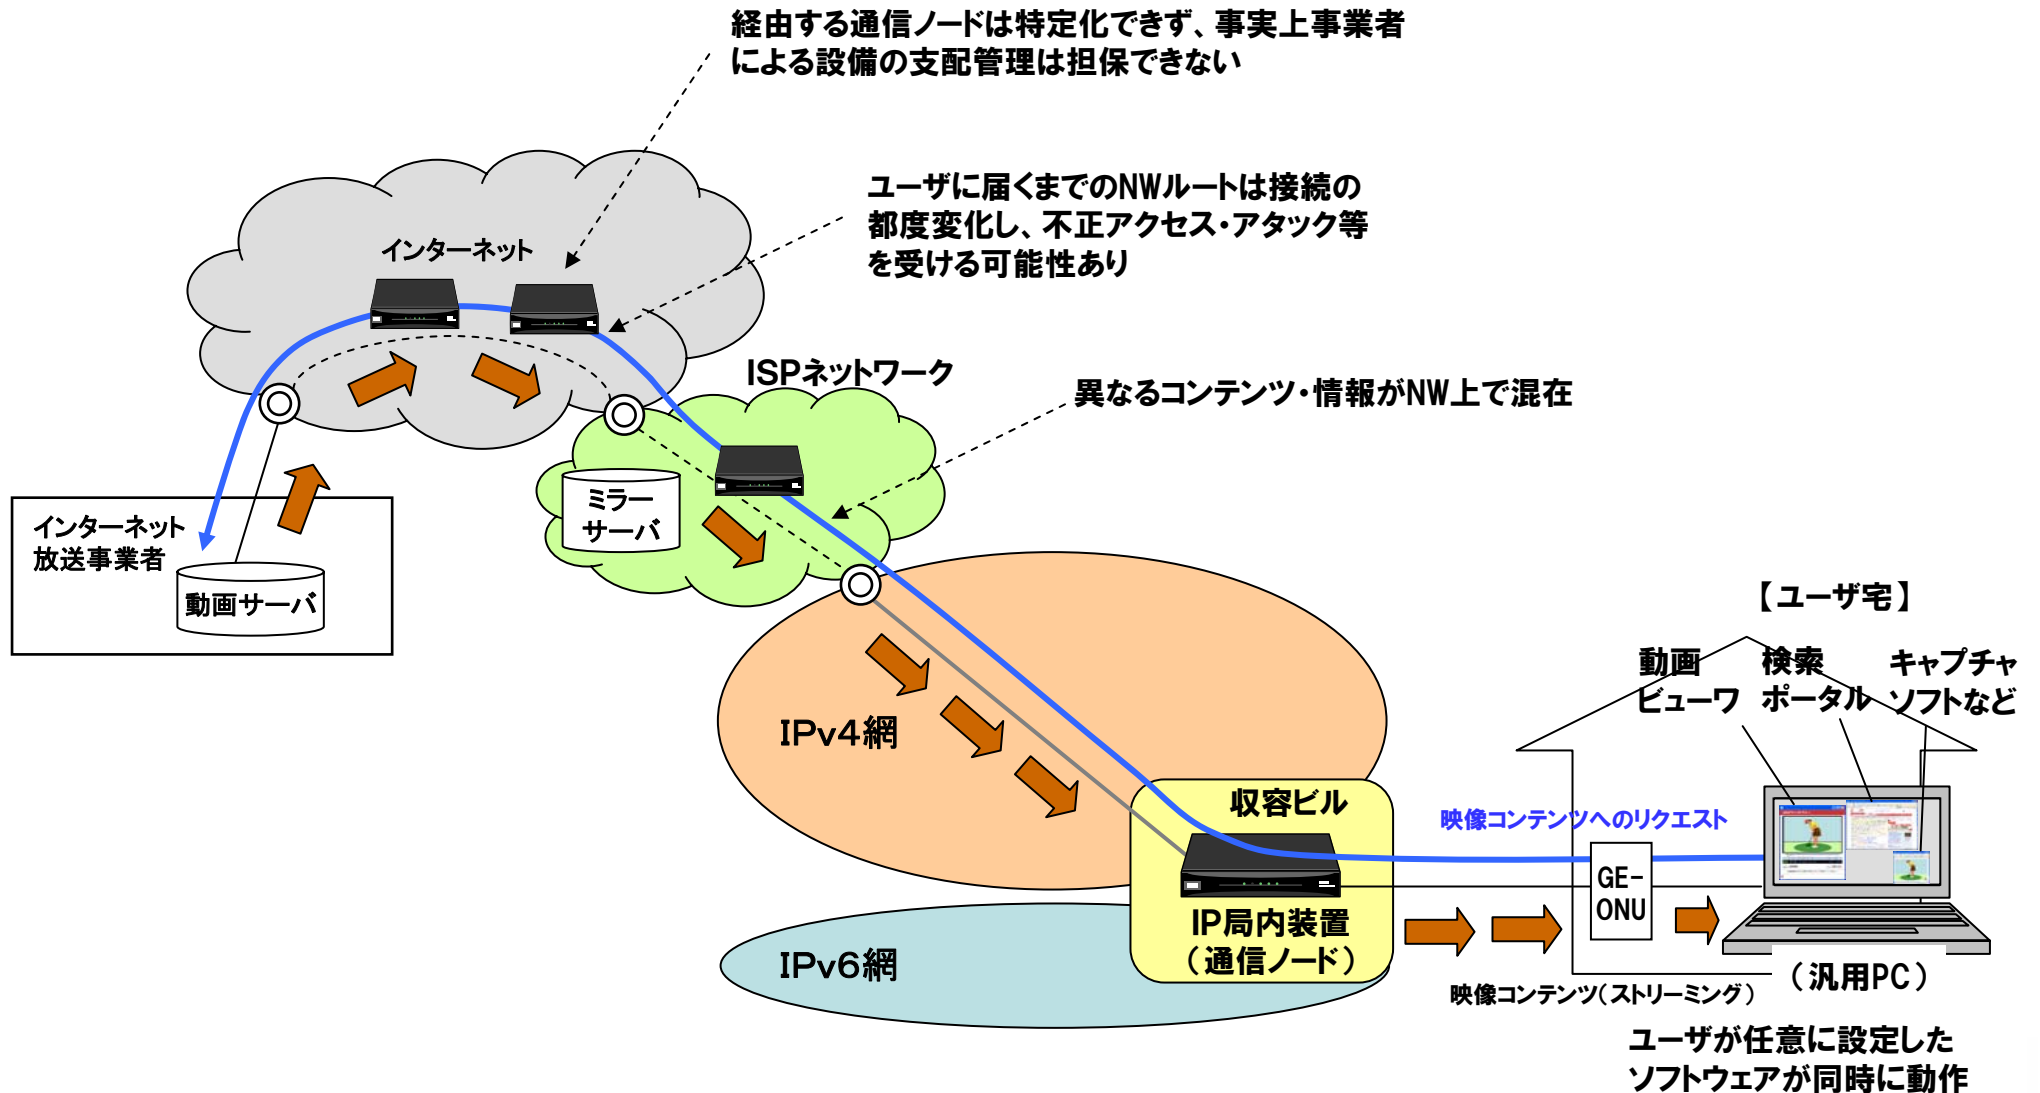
経由する通信ノードは特定化できず、事実上事業者による設備の支配管理は担保できない

ユーザに届くまでのNWルートは接続の都度変化し、不正アクセス・アタック等を受ける可能性あり

インターネット

ISPネットワーク

異なるコンテンツ・情報がNW上で混在

ミラーサーバ

インターネット放送事業者

動画サーバ

IPv4網

IPv6網

収容ビル

IP局内装置（通信ノード）

【ユーザ宅】

動画ビューワ

検索ポータル

キャプチャソフトなど

映像コンテンツへのリクエスト

GE-ONU

映像コンテンツ（ストリーミング）

（汎用PC）

ユーザが任意に設定したソフトウェアが同時に動作